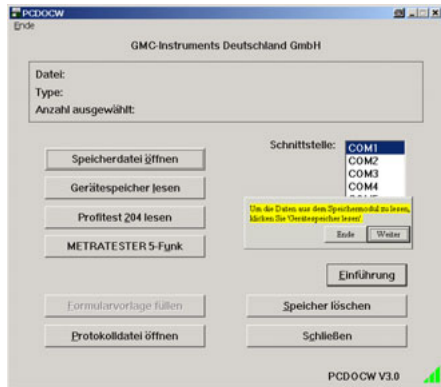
PCDOCW
Ende

GMC-Instruments Deutschland GmbH

Datei:
Type:
Anzahl ausgewählt:

Schnittstelle:
COM1
COM2
COM3
COM4

Speicherdatei öffnen

Gerätespeicher lesen

Profitest 204 lesen

METRATESTER 5-Funk

Um die Daten aus dem Speichermodul zu lesen, klicken Sie 'Gerätespeicher lesen'.

Ende
Weiter

Einführung

Formularvorlage füllen

Speicher löschen

Protokolldatei öffnen

Schließen

PCDOCW V3.0